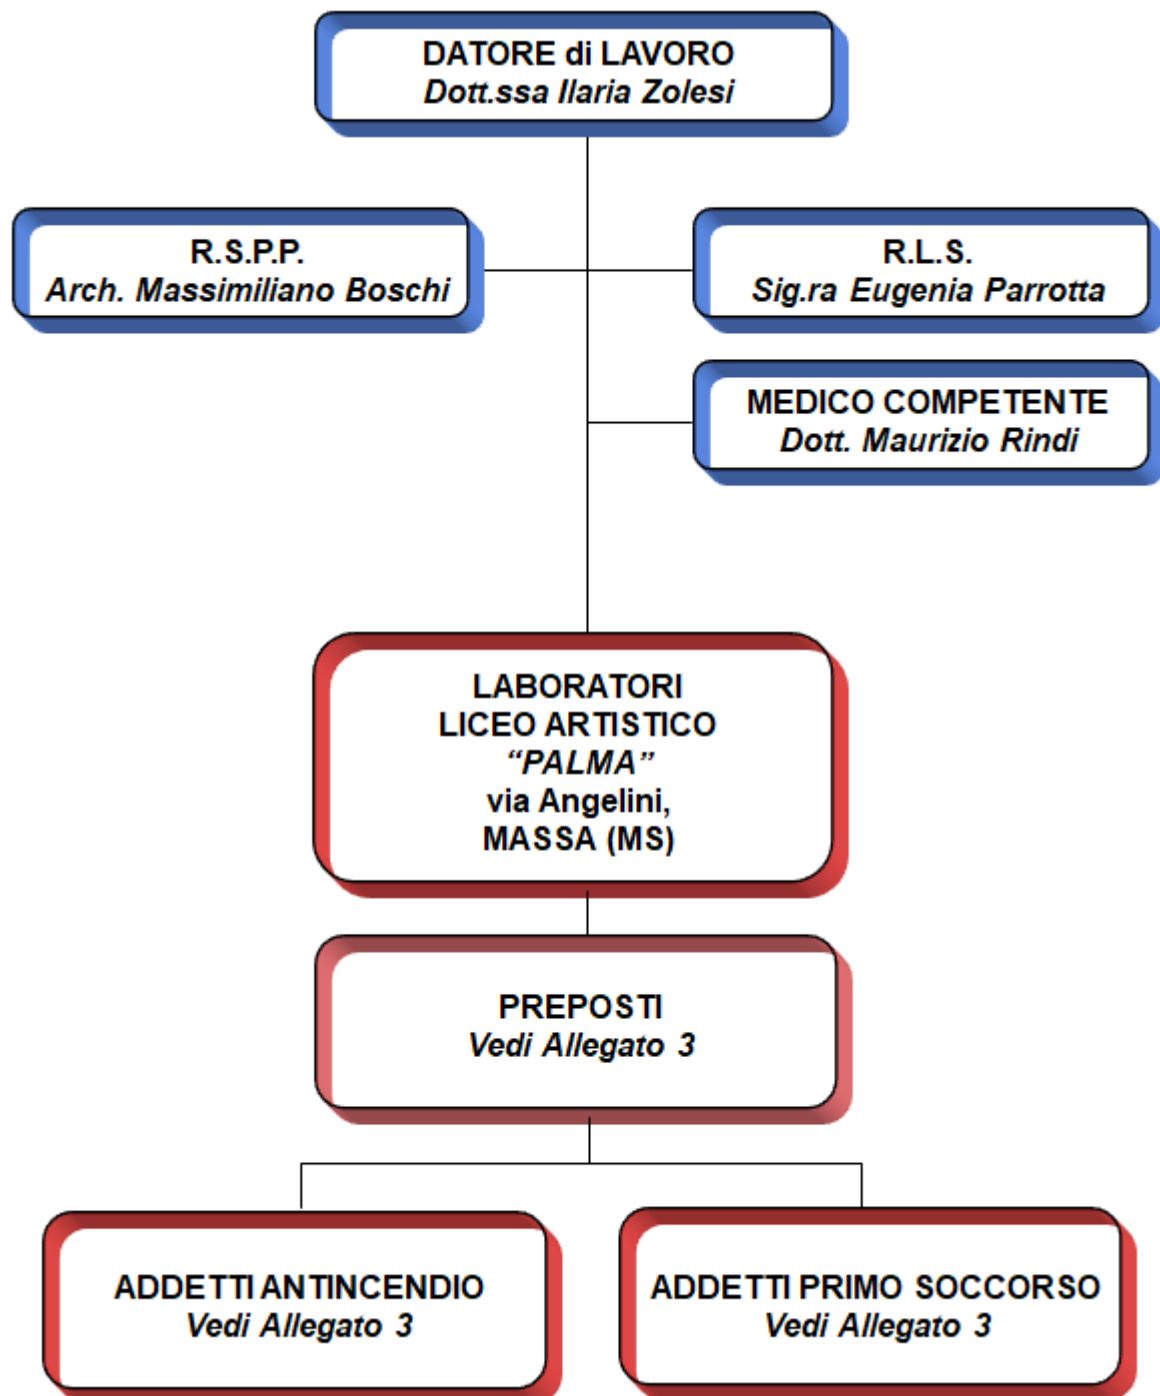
DATORE di LAVORO
Dott.ssa Ilaria Zolesi

R.S.P.P.
Arch. Massimiliano Boschi

R.L.S.
Sig.ra Eugenia Parrotta

MEDICO COMPETENTE
Dott. Maurizio Rindi

LABORATORI
LICEO ARTISTICO
"PALMA"
via Angelini,
MASSA (MS)

PREPOSTI
Vedi Allegato 3

ADDETTI ANTINCENDIO
Vedi Allegato 3

ADDETTI PRIMO SOCCORSO
Vedi Allegato 3